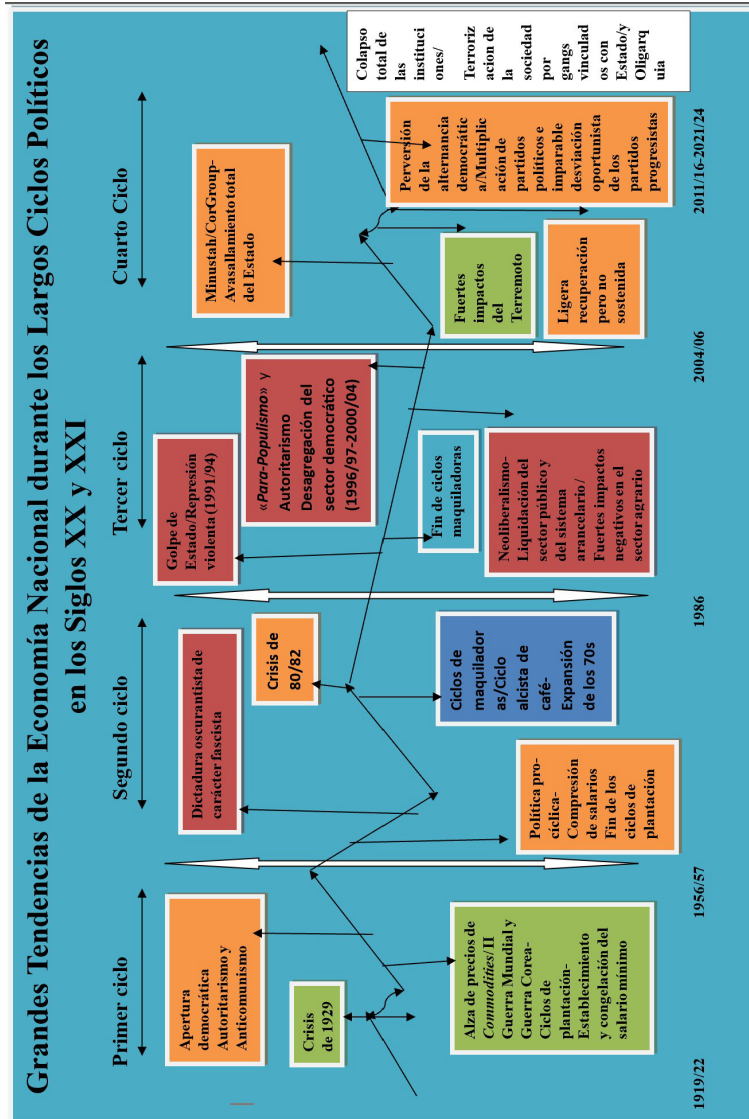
Grandes Tendencias de la Economía Nacional durante los Largos Ciclos Políticos en los Siglos XX y XXI

Primer ciclo

Apertura democrática Autoritarismo y Anticomunismo

Crisis de 1929

Alza de precios de *Commodities*/II Guerra Mundial y Guerra Corea-Ciclos de plantación-Establecimiento y congelación del salario mínimo

1919/22

1956/57

Segundo ciclo

Dictadura oscurantista de carácter fascista

Política pro-cíclica-Compresión de salarios Fin de los ciclos de plantación

Crisis de 80/82

Ciclos de maquilador as/Ciclo alcista de café-Expansión de los 70s

1986

Tercer ciclo

Golpe de Estado/Represión violenta (1991/94)

«*Para-Populismo*» y Autoritarismo Desagregación del sector democrático (1996/97-2000/04)

Fin de ciclos maquiladoras

Neoliberalismo-Liquidación del sector público y del sistema arancelario / Fuertes impactos negativos en el sector agrario

2004/06

Cuarto Ciclo

Minustah/CorGroup-Avasallamiento total del Estado

Fuertes impactos del Terremoto

Ligera recuperación pero no sostenida

Perversión de la alternancia democrática/Multiplicación de partidos políticos e imparable desviación oportunista de los partidos progresistas

Colapso total de las instituciones/ Terrorizacion de la sociedad por gangs vinculados con Estado/y Oligarquia

2011/16-2021/24